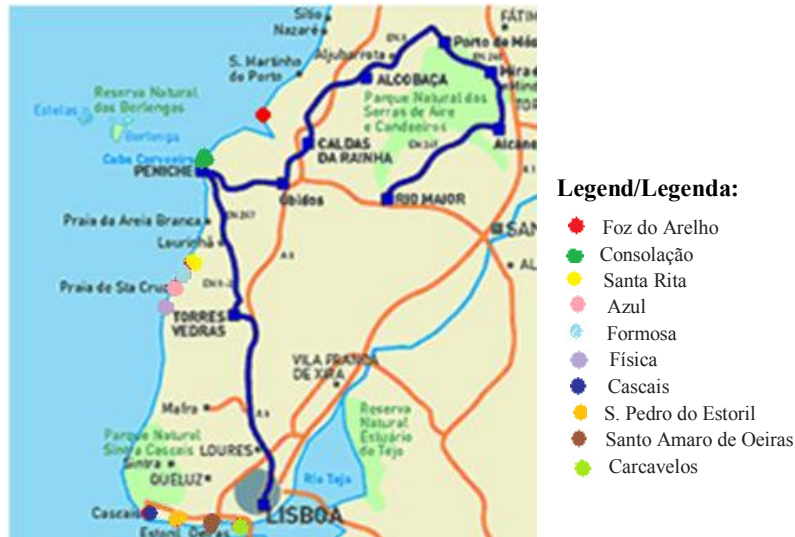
Sítio
Nazaré
FÁTI
S. Martinho do Porto
Aljubarrota
Porto de Mós
ALCOBAÇA
Mira
Reserva Natural das Berlengas
Estelas
Berlenga
Parque Natural das Serras de Aire e Candeeiros
TOR
CALDAS DA RAINHA
Cabo Carvoeiro
Alcane
PENICHE
Óbidos
RIO MAIOR
Praia da Areia Branca
SAN
Lourinhã
AL
Praia de Sta Cruz
TORRES VEDRAS
VILA FRANCA DE XIRA
Mafra
Reserva Natural Estuário do Tejo
Parque Natural Sintra Cascais
LOURES
Sintra
QUELUZ
Rio Tejo
Cascais
LISBOA
Estoril
Oeiras

Legend/Legenda:
Foz do Arelho
Consolação
Santa Rita
Azul
Formosa
Física
Cascais
S. Pedro do Estoril
Santo Amaro de Oeiras
Carcavelos